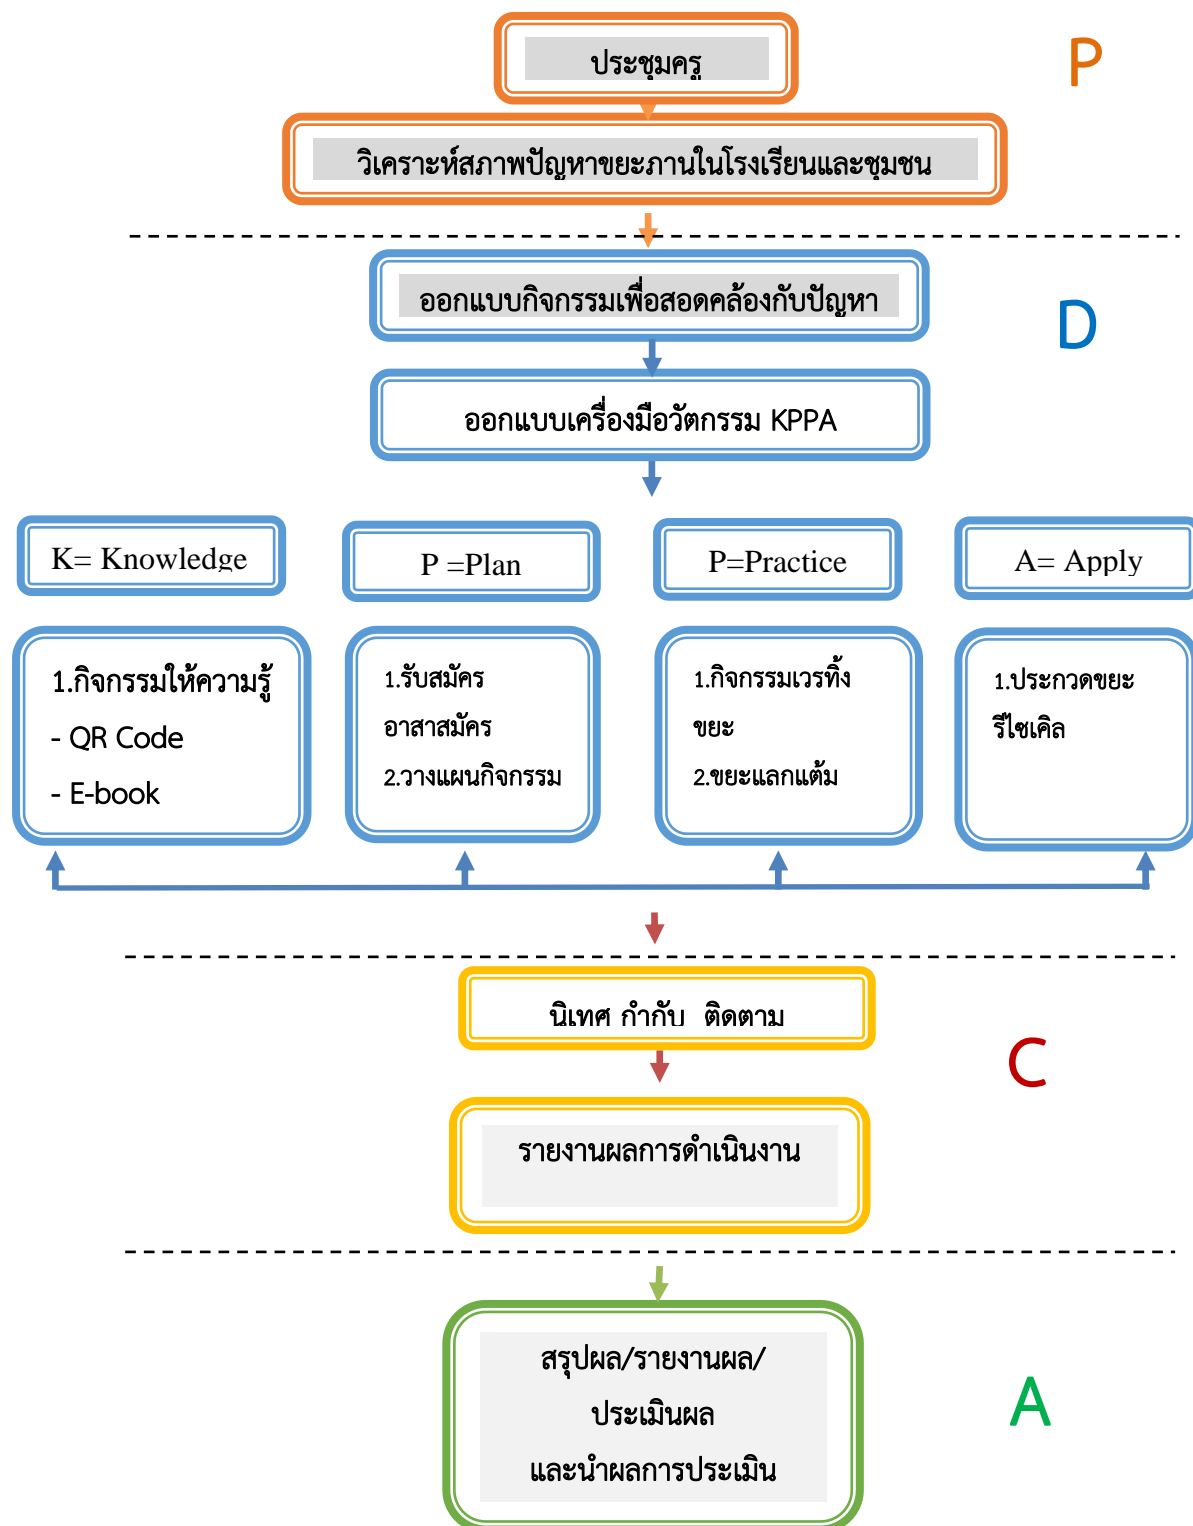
ประชุมครู

P

วิเคราะห์สภาพปัญหาขยะภานในโรงเรียนและชุมชน

ออกแบบกิจกรรมเพื่อสอดคล้องกับปัญหา

D

ออกแบบเครื่องมือวัตกรรม KPPA

K= Knowledge

P =Plan

P=Practice

A= Apply

1.กิจกรรมให้ความรู้
- QR Code
- E-book

1.รับสมัคร อาสาสมัคร
2.วางแผนกิจกรรม

1.กิจกรรมเวรทิ้งขยะ
2.ขยะแลกแต้ม

1.ประกวดขยะรีไซเคิล

นิเทศ กำกับ ติดตาม

C

รายงานผลการดำเนินงาน

สรุปผล/รายงานผล/
ประเมินผล
และนำผลการประเมิน

A